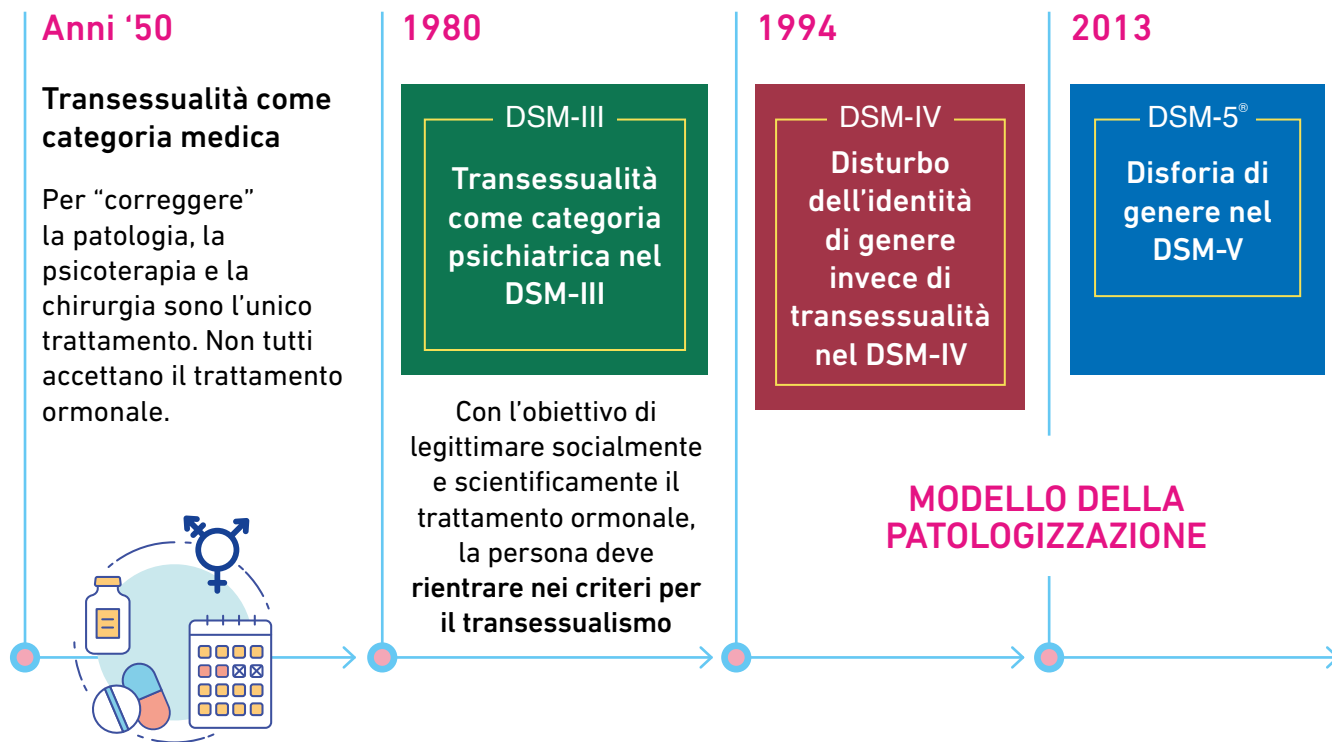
Anni ‘50

Transessualità come categoria medica

Per “correggere” la patologia, la psicoterapia e la chirurgia sono l’unico trattamento. Non tutti accettano il trattamento ormonale.

1980

DSM-III

Transessualità come categoria psichiatrica nel DSM-III

Con l’obiettivo di legittimare socialmente e scientificamente il trattamento ormonale, la persona deve rientrare nei criteri per il transessualismo

1994

DSM-IV

Disturbo dell’identità di genere invece di transessualità nel DSM-IV

2013

DSM-5®

Disforia di genere nel DSM-V

MODELLO DELLA PATOLOGIZZAZIONE